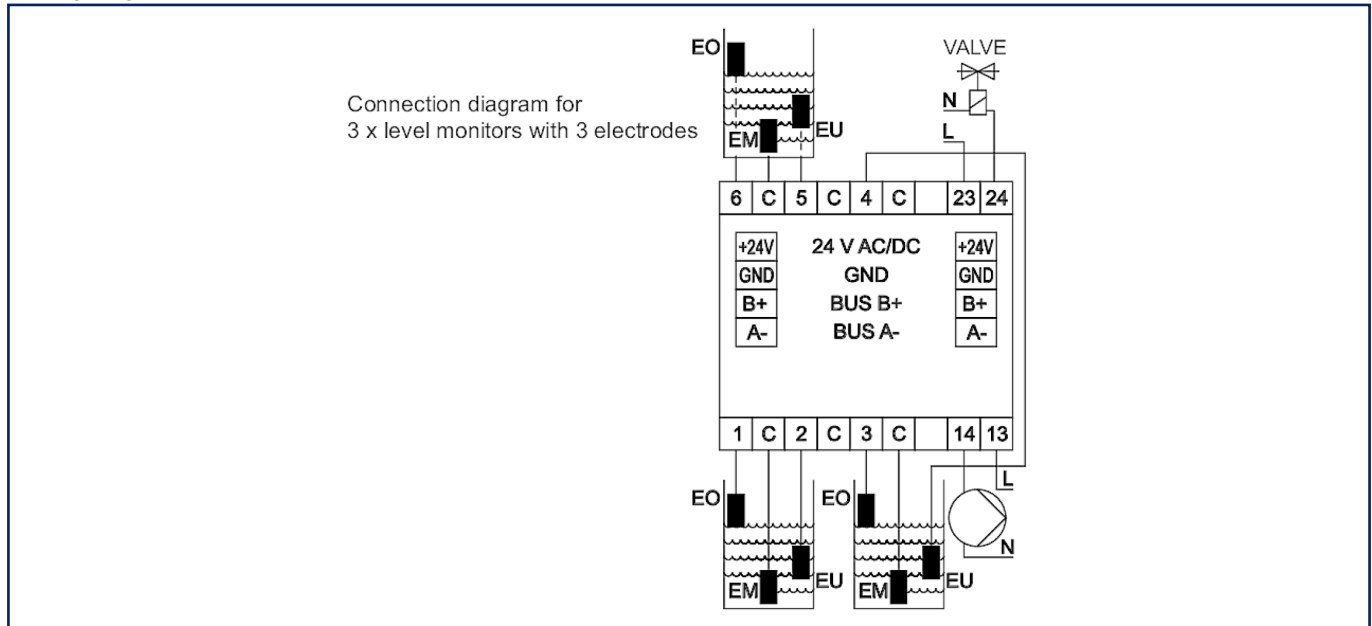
Connection diagram for
3 x level monitors with 3 electrodes

EO
EM
EU

VALVE
N
L

| 6 | C | 5 | C | 4 | C | | 23 | 24 |
|---|---|---|---|---|---|---|---|---|

+24V
GND
B+
A-

24 V AC/DC
GND
BUS B+
BUS A-

+24V
GND
B+
A-

| 1 | C | 2 | C | 3 | C | | 14 | 13 |
|---|---|---|---|---|---|---|---|---|

L

EO
EM
EU

EO
EM
EU

N